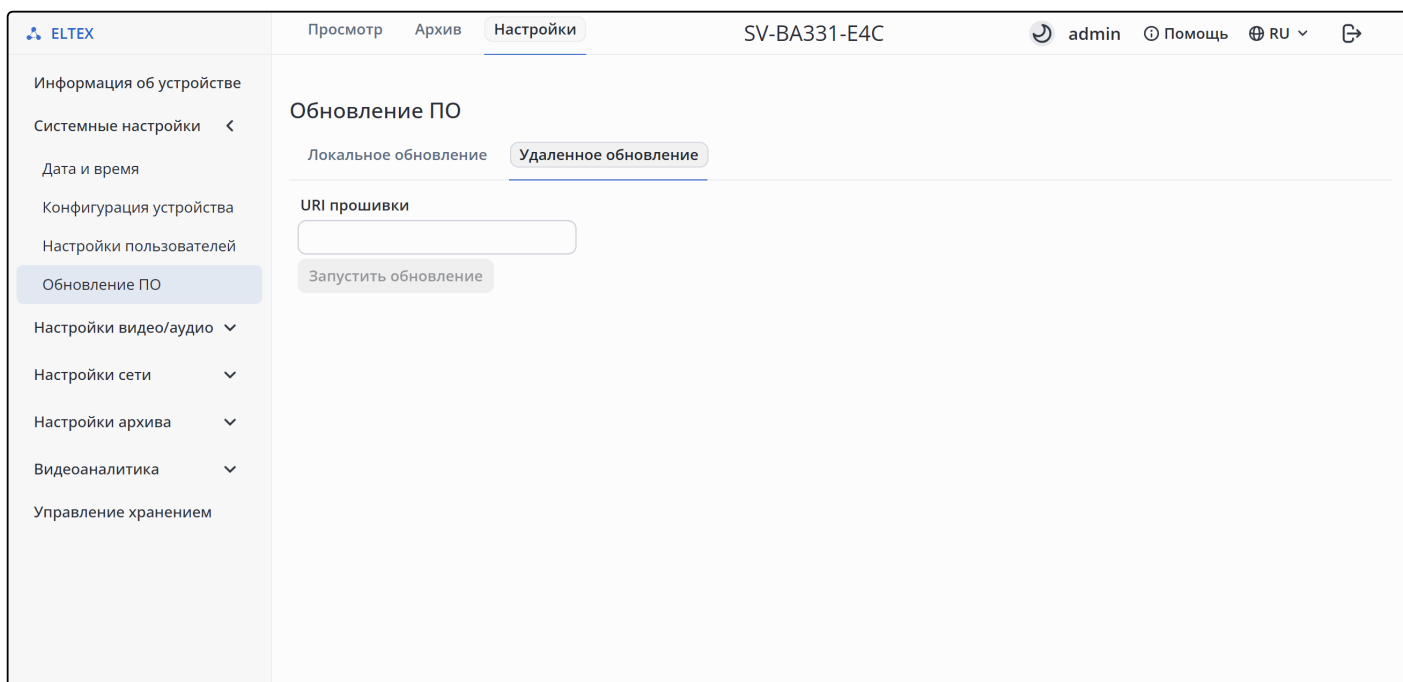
ELTEX

Просмотр Архив Настройки

SV-BA331-E4C

admin Помощь RU

Информация об устройстве

Системные настройки

Дата и время

Конфигурация устройства

Настройки пользователей

Обновление ПО

Настройки видео/аудио

Настройки сети

Настройки архива

Видеоаналитика

Управление хранением

Обновление ПО

Локальное обновление Удаленное обновление

URI прошивки

Запустить обновление